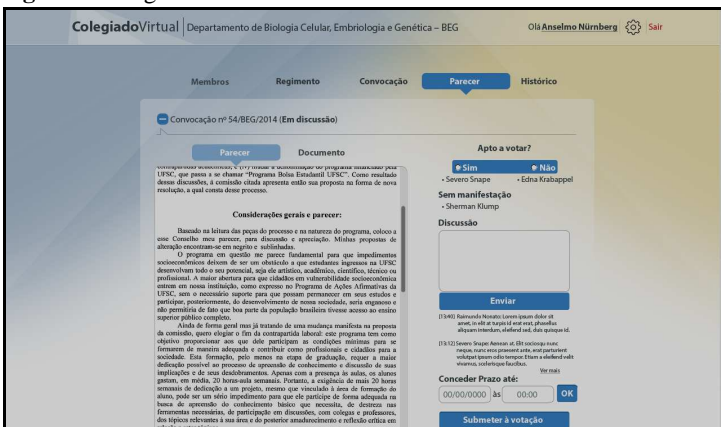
ColegiadoVirtual | Departamento de Biologia Celular, Embriologia e Genética – BEG

Olá Anselmo Nürnberg | Sair

Membros | Regimento | Convocação | Parecer | Histórico

Convocação nº 54/BEG/2014 (Em discussão)

Parecer | Documento

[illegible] UFSC, que passa a se chamar "Programa Bolsa Estudantil UFSC". Como resultado dessas discussões, a comissão citada apresenta então sua proposta na forma de nova resolução, a qual consta desse processo.

Considerações gerais e parecer:

Baseado na leitura das peças do processo e na natureza do programa, coloco a esse Conselho meu parecer, para discussão e apreciação. Minhas propostas de alteração encontram-se em negrito e sublinhadas.

O programa em questão me parece fundamental para que impedimentos socioeconômicos deixem de ser um obstáculo a que estudantes ingressos na UFSC desenvolvam todo o seu potencial, seja ele artístico, acadêmico, científico, técnico ou profissional. A maior abertura para que cidadãos em vulnerabilidade socioeconômica entrem em nossa instituição, como expresso no Programa de Ações Afirmativas da UFSC, sem o necessário suporte para que possam permanecer em seus estudos e participar, posteriormente, do desenvolvimento de nossa sociedade, seria enganoso e não permitiria de fato que boa parte da população brasileira tivesse acesso ao ensino superior público completo.

Ainda de forma geral mas já tratando de uma mudança manifesta na proposta da comissão, quero elogiar o fim da contrapartida laboral: este programa tem como objetivo proporcionar aos que dele participam as condições mínimas para se formarem de maneira adequada e contribuir como profissionais e cidadãos para a sociedade. Esta formação, pelo menos na etapa de graduação, requer a maior dedicação possível ao processo de apreensão do conhecimento e discussão de suas implicações e de seus desdobramentos. Apenas com a presença às aulas, os alunos gastam, em média, 20 horas-aula semanais. Portanto, a exigência de mais 20 horas semanais de dedicação a um projeto, mesmo que vinculado à área de formação do aluno, pode ser um sério impedimento para que ele participe de forma adequada na busca de apreensão do conhecimento básico que necessita, de destreza nas ferramentas necessárias, de participação em discussões, com colegas e professores, dos tópicos relevantes à sua área e do posterior amadurecimento e reflexão crítica em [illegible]

Apto a votar?
Sim | Não
• Severo Snape | • Edna Krabappel

Sem manifestação
• Sherman Klump

Discussão

Enviar

[13:40] Raimundo Nonato: Lorem ipsum dolor sit amet, in elit at turpis id erat erat, phasellus aliquam interdum, eleifend sed, duis quisque id.

[13:12] Severo Snape: Aenean at. Elit sociosqu nunc neque, nunc eros praesent ante, erat parturient volutpat ipsum odio tempor. Etiam a eleifend velit vivamus, scelerisque faucibus.

Ver mais

Conceder Prazo até:
00/00/0000 às 00:00 OK

Submeter à votação